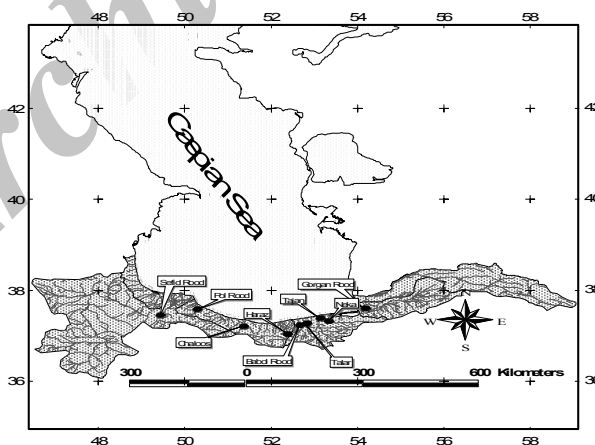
48 50 52 54 56 58

42

40

38

36

42

40

38

36

Caspian Sea

Sefid Rood

Pol Rood

Haraz

Chaloos

Babol Rood

Talar

Tajan

Gorgan Rood

Neka

N

W E

S

300 0 300 600 Kilometers

48 50 52 54 56 58